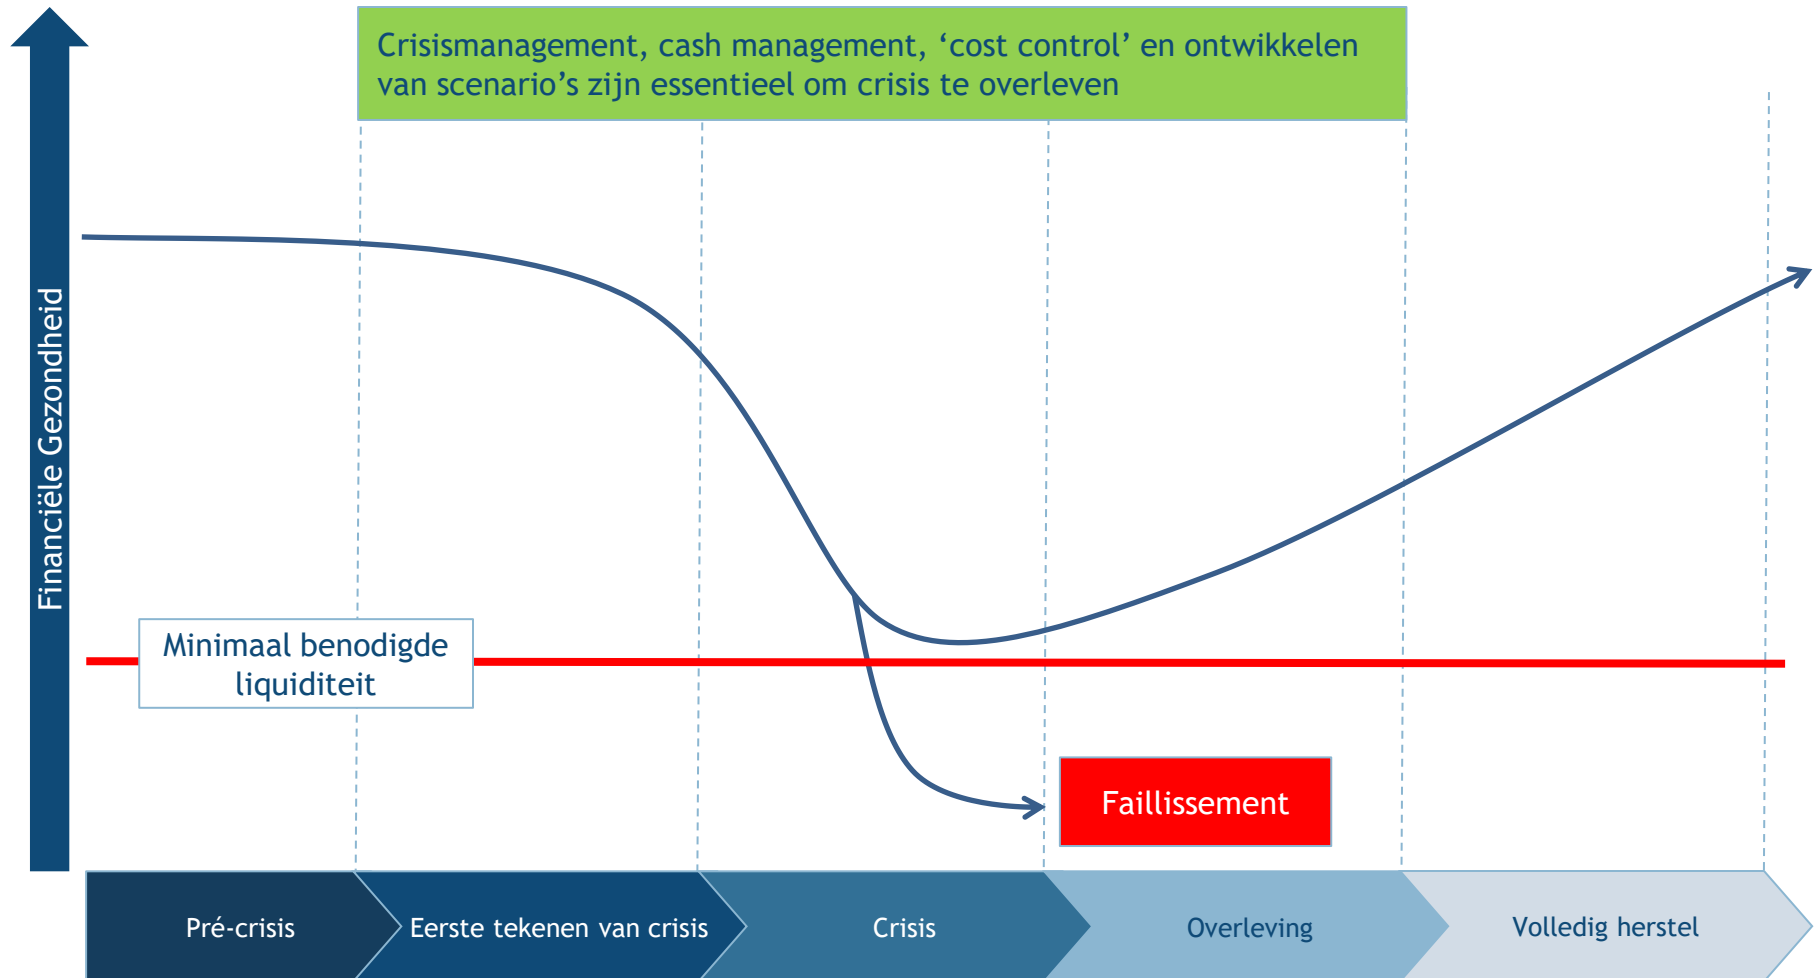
Crisismanagement, cash management, ‘cost control’ en ontwikkelen van scenario’s zijn essentieel om crisis te overleven

Financiële Gezondheid

Minimaal benodigde liquiditeit

Faillissement

Pré-crisis

Eerste tekenen van crisis

Crisis

Overleving

Volledig herstel